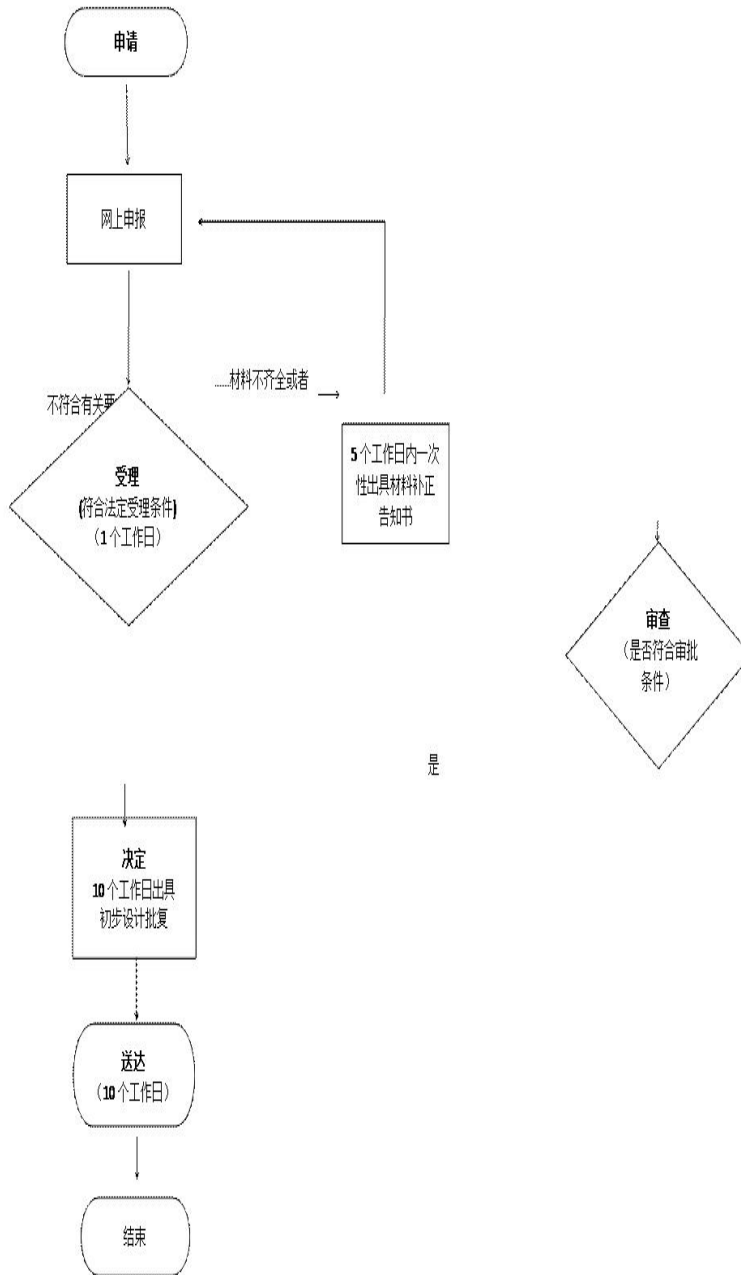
申请

网上申报

不符合有关要

......材料不齐全或者

受理
(符合法定受理条件)
(1个工作日)

5个工作日内一次性出具材料补正告知书

审查
(是否符合审批条件)

是

决定
10个工作日出具初步设计批复

送达
(10个工作日)

结束